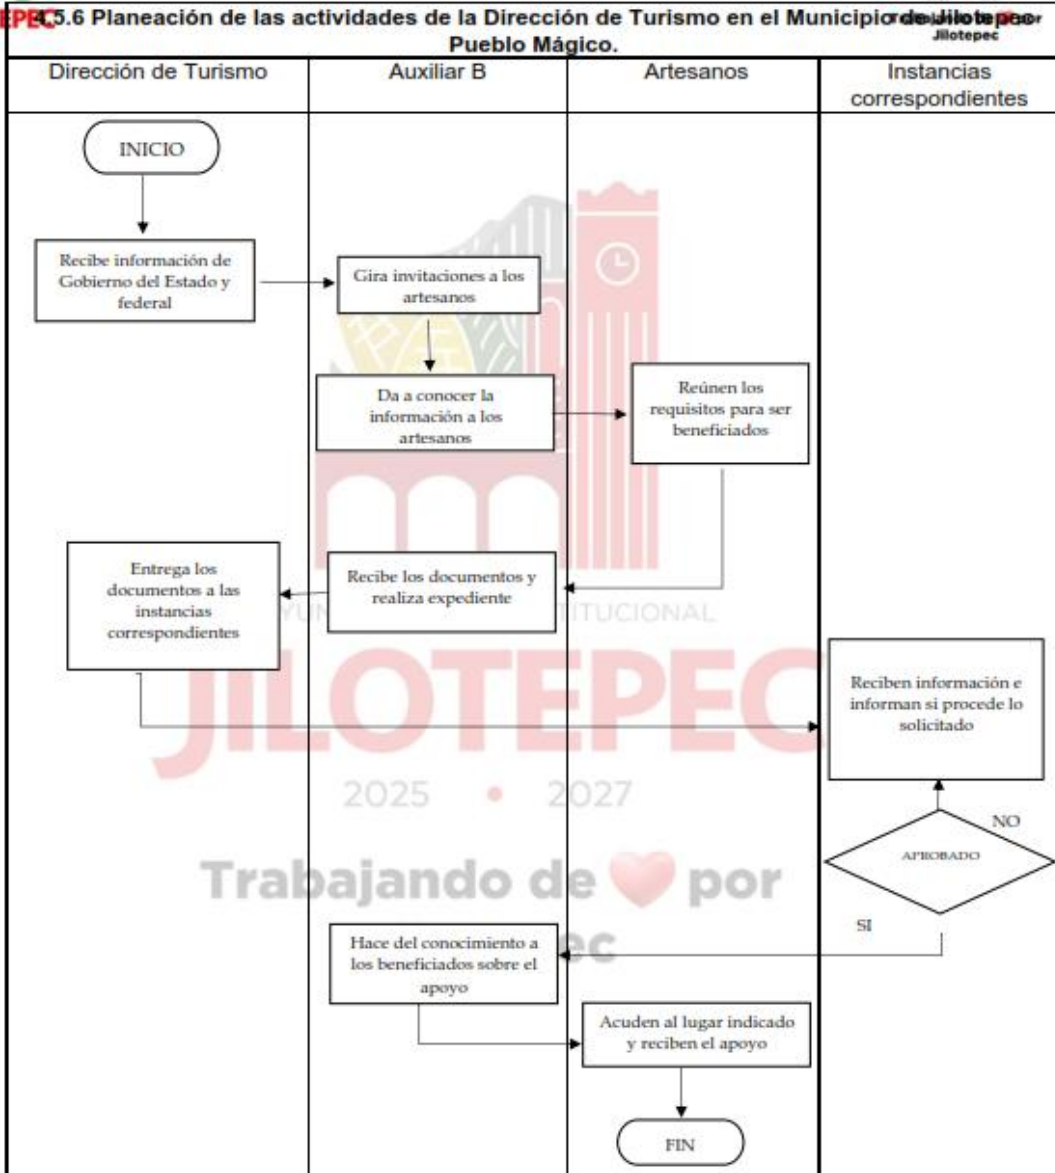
EPEC 4.5.6 Planeación de las actividades de la Dirección de Turismo en el Municipio de Jilotepec Pueblo Mágico.

Trabajando de por Jilotepec

| Dirección de Turismo | Auxiliar B | Artesanos | Instancias correspondientes |
|---|---|---|---|

INICIO

Recibe información de Gobierno del Estado y federal

Gira invitaciones a los artesanos

Da a conocer la información a los artesanos

Reúnen los requisitos para ser beneficiados

Recibe los documentos y realiza expediente

Entrega los documentos a las instancias correspondientes

Reciben información e informan si procede lo solicitado

NO

APROBADO

SI

Hace del conocimiento a los beneficiados sobre el apoyo

Acuden al lugar indicado y reciben el apoyo

FIN

AYUNTAMIENTO CONSTITUCIONAL

JILOTEPEC

2025 • 2027

Trabajando de por Jilotepec